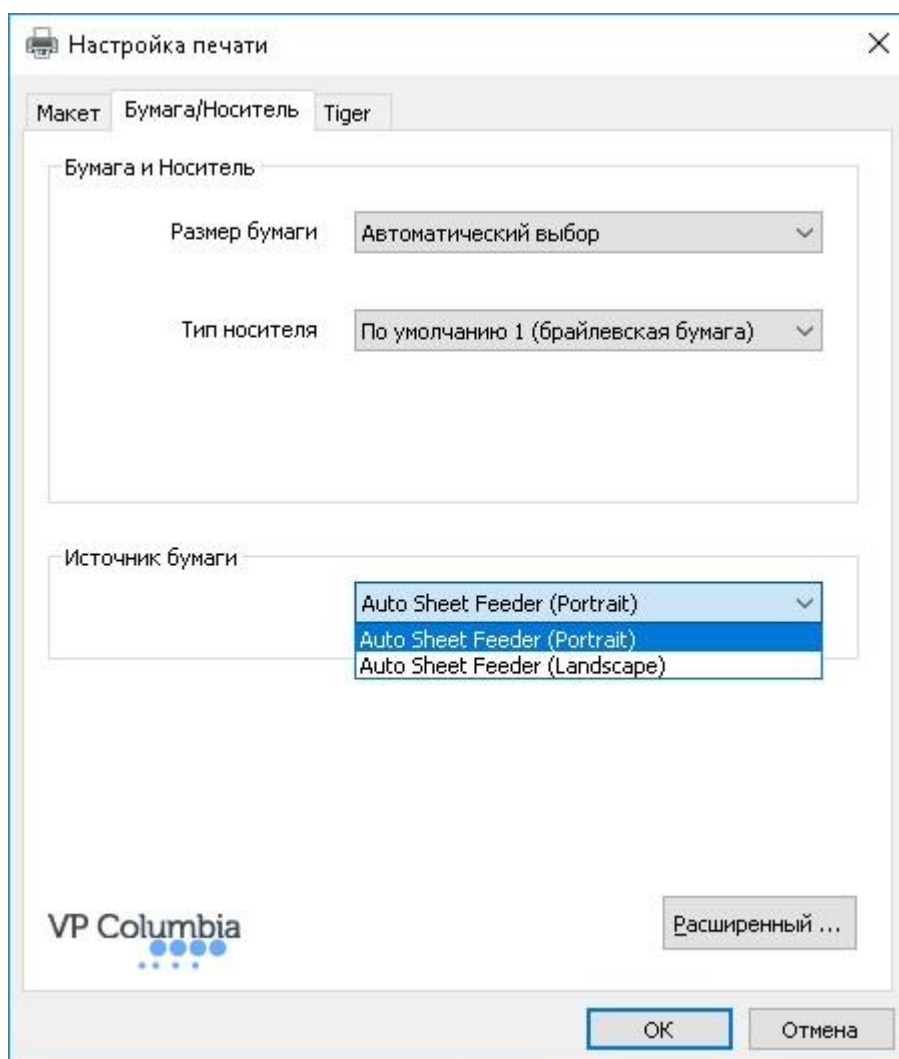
Настройка печати

×

Макет

Бумага/Носитель

Tiger

Бумага и Носитель

Размер бумаги

Автоматический выбор

Тип носителя

По умолчанию 1 (брайлевская бумага)

Источник бумаги

Auto Sheet Feeder (Portrait)

Auto Sheet Feeder (Portrait)

Auto Sheet Feeder (Landscape)

VP Columbia

Расширенный ...

OK

Отмена